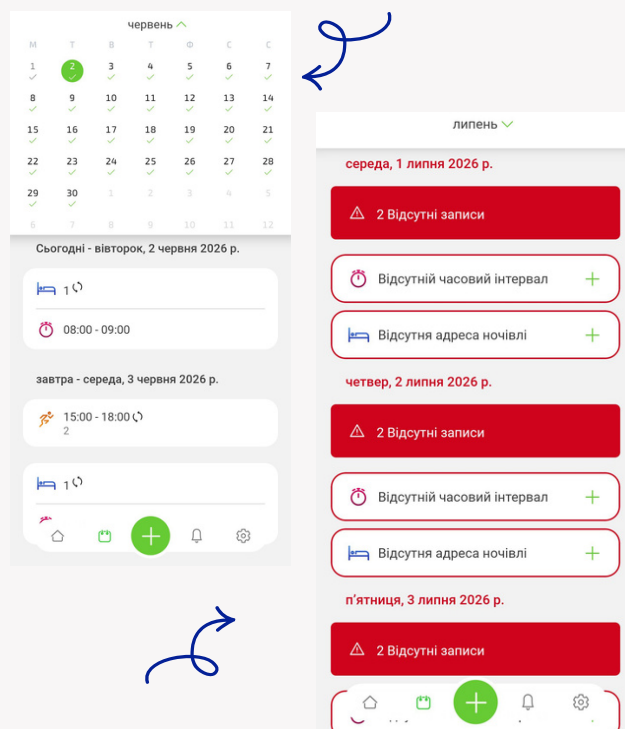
червень

| М | Т | В | Т | Ф | С | С |
|---|---|---|---|---|---|---|
| 1 | 2 | 3 | 4 | 5 | 6 | 7 |
| 8 | 9 | 10 | 11 | 12 | 13 | 14 |
| 15 | 16 | 17 | 18 | 19 | 20 | 21 |
| 22 | 23 | 24 | 25 | 26 | 27 | 28 |
| 29 | 30 | 1 | 2 | 3 | 4 | 5 |
| 6 | 7 | 8 | 9 | 10 | 11 | 12 |

Сьогодні - вівторок, 2 червня 2026 р.

1

08:00 - 09:00

завтра - середа, 3 червня 2026 р.

15:00 - 18:00
2

1

липень

середа, 1 липня 2026 р.

2 Відсутні записи

Відсутній часовий інтервал

Відсутня адреса ночівлі

четвер, 2 липня 2026 р.

2 Відсутні записи

Відсутній часовий інтервал

Відсутня адреса ночівлі

п'ятниця, 3 липня 2026 р.

2 Відсутні записи